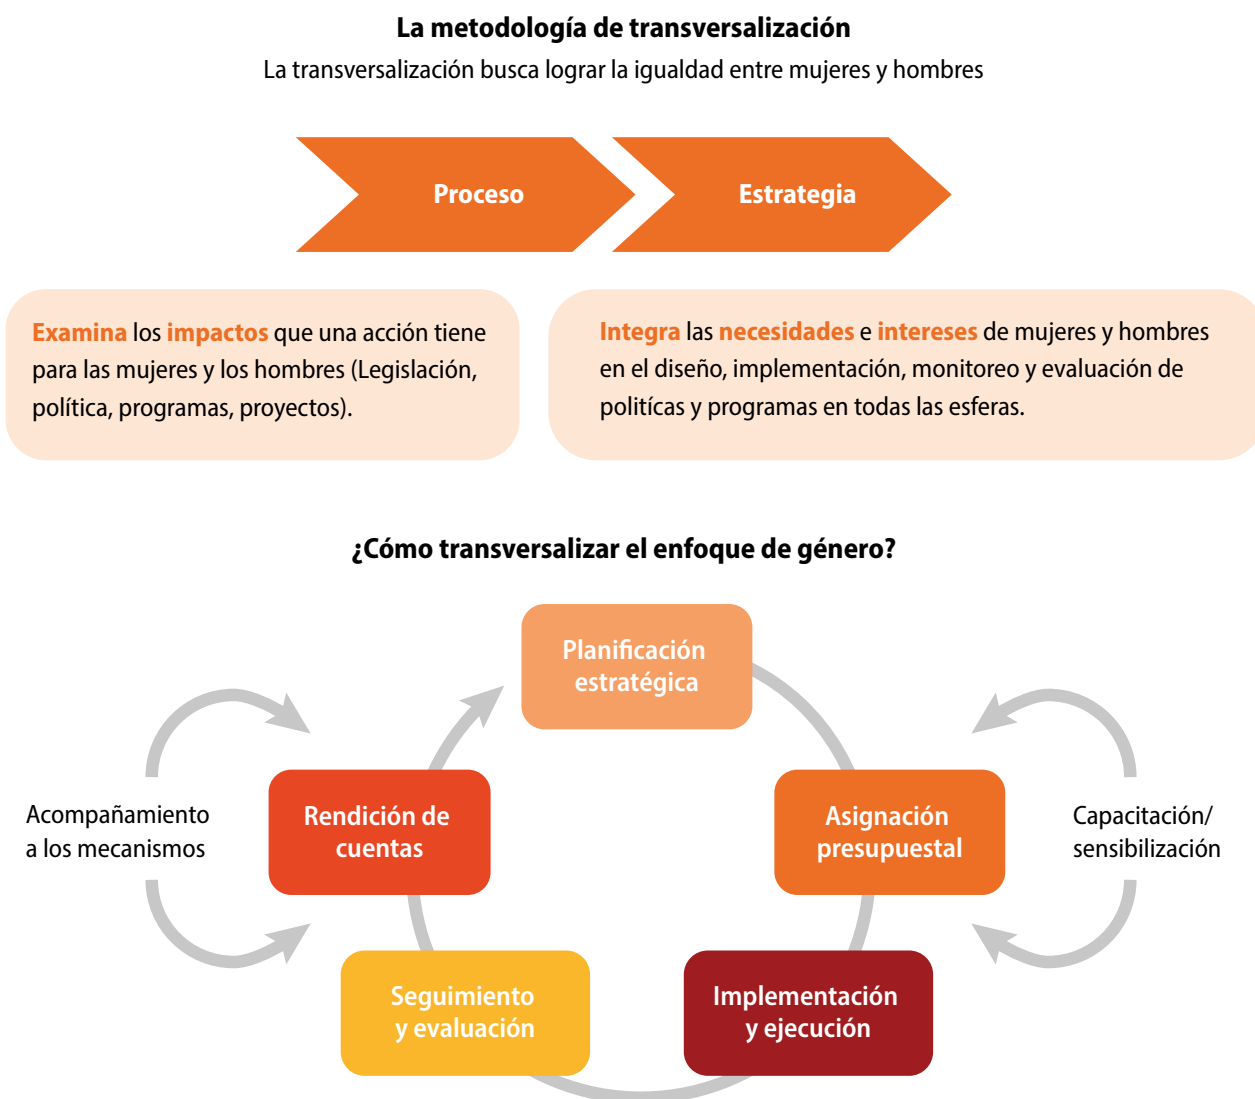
La metodología de transversalización

La transversalización busca lograr la igualdad entre mujeres y hombres

Proceso

Estrategia

Examina los impactos que una acción tiene para las mujeres y los hombres (Legislación, política, programas, proyectos).

Integra las necesidades e intereses de mujeres y hombres en el diseño, implementación, monitoreo y evaluación de politícas y programas en todas las esferas.

¿Cómo transversalizar el enfoque de género?

Planificación estratégica

Acompañamiento a los mecanismos

Rendición de cuentas

Asignación presupuestal

Capacitación/ sensibilización

Seguimiento y evaluación

Implementación y ejecución